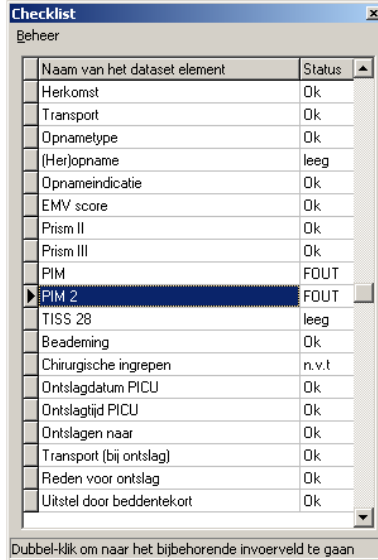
Checklist

Beheer

| Naam van het dataset element | Status |
|---|---|
| Herkomst | Ok |
| Transport | Ok |
| Opnametype | Ok |
| (Her)opname | leeg |
| Opnameindicatie | Ok |
| EMV score | Ok |
| Prism II | Ok |
| Prism III | Ok |
| PIM | FOUT |
| PIM 2 | FOUT |
| TISS 28 | leeg |
| Beademing | Ok |
| Chirurgische ingrepen | n.v.t |
| Ontslagdatum PICU | Ok |
| Ontslagtijd PICU | Ok |
| Ontslagen naar | Ok |
| Transport (bij ontslag) | Ok |
| Reden voor ontslag | Ok |
| Uitstel door beddentekort | Ok |

Dubbel-klik om naar het bijbehorende invoerveld te gaan